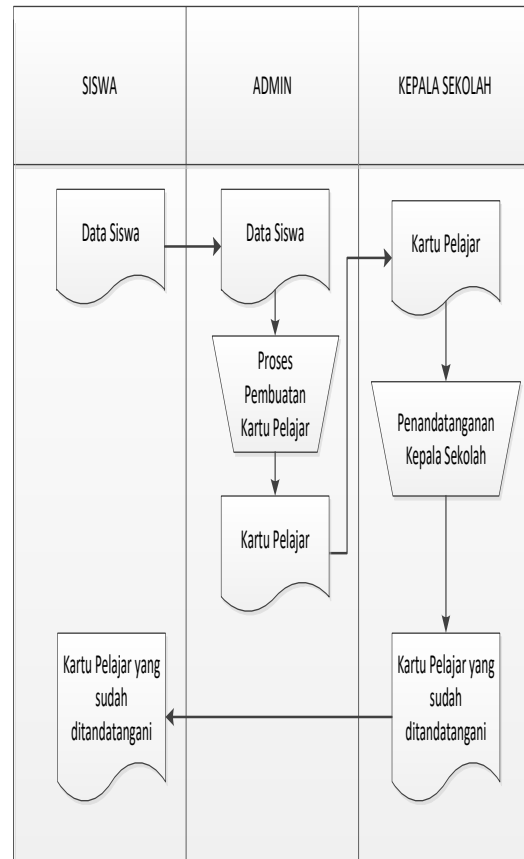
SISWA

ADMIN

KEPALA SEKOLAH

Data Siswa

Data Siswa

Kartu Pelajar

Proses Pembuatan Kartu Pelajar

Penandatanganan Kepala Sekolah

Kartu Pelajar

Kartu Pelajar yang sudah ditandatangani

Kartu Pelajar yang sudah ditandatangani